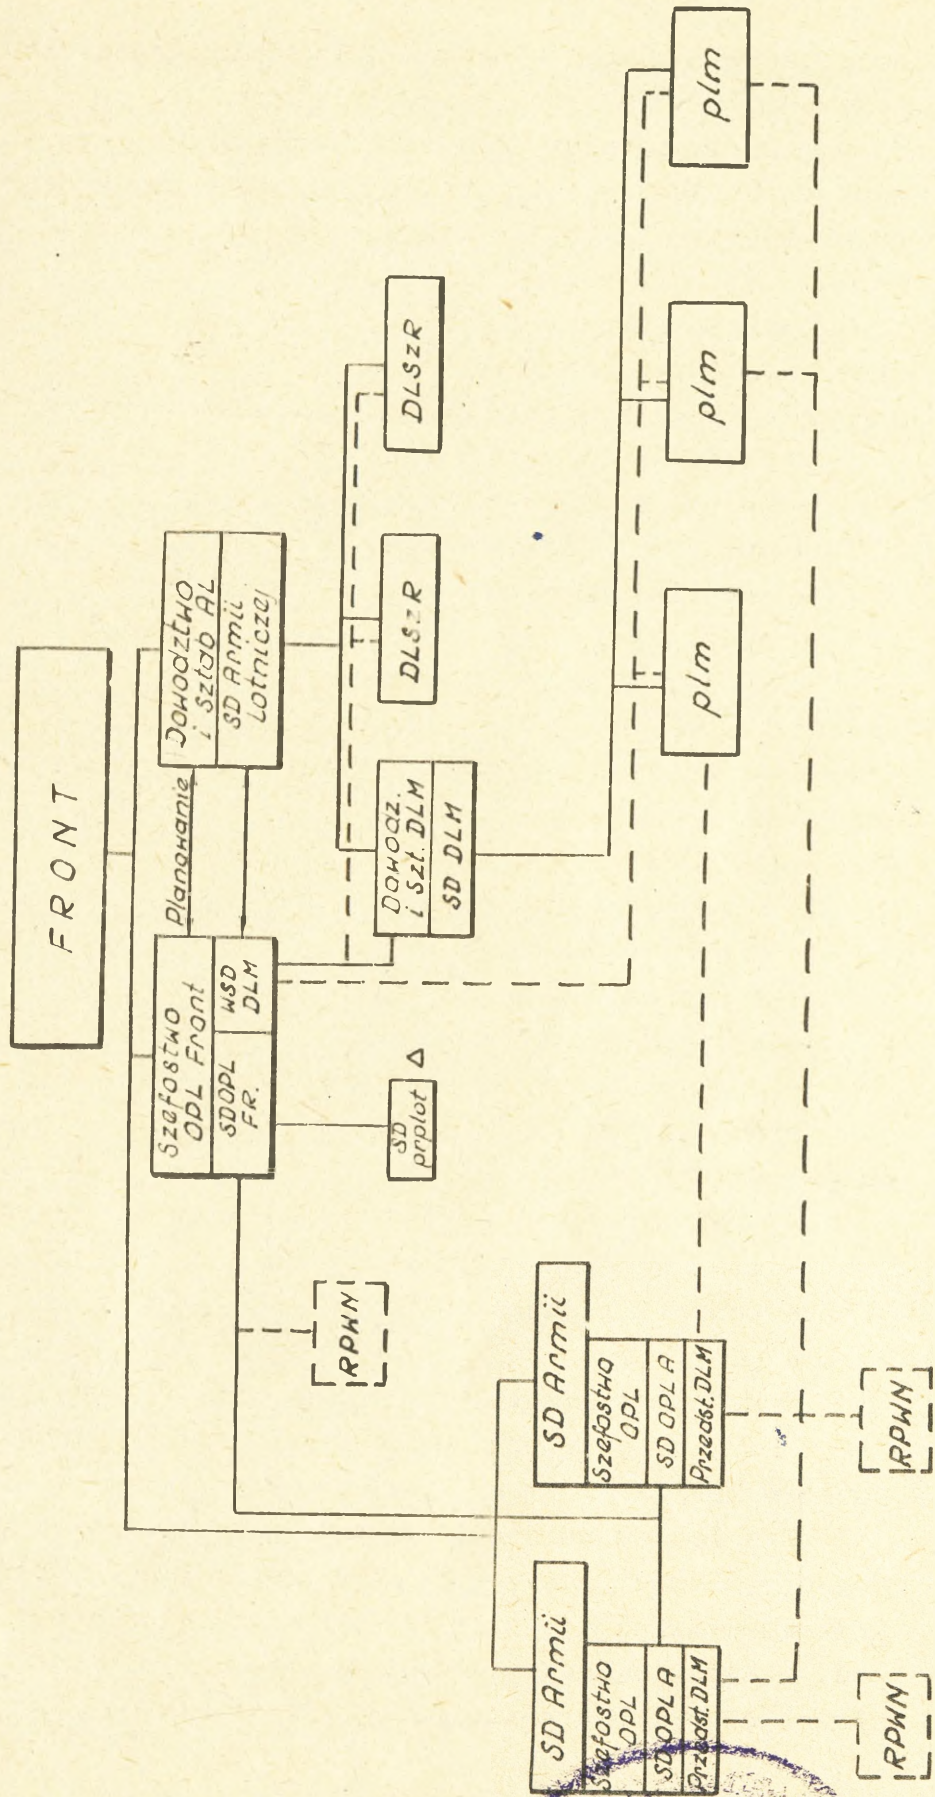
FRONT

Dowództwo i Sztab AL
SD Armii Lotniczej

Planowanie

Szefostwo OPL Front
SDOPL FR.
WSD DLM

SD przplot Δ

RPWN

Dowódz. i Szt. DLM
SD DLM

DLSzR

DLSzR

plm

plm

plm

SD Armii
Szefostwo OPL
SD OPL A
Przedst. DLM

RPWN

SD Armii
Szefostwo OPL
SD OPL A
Przedst. DLM

RPWN